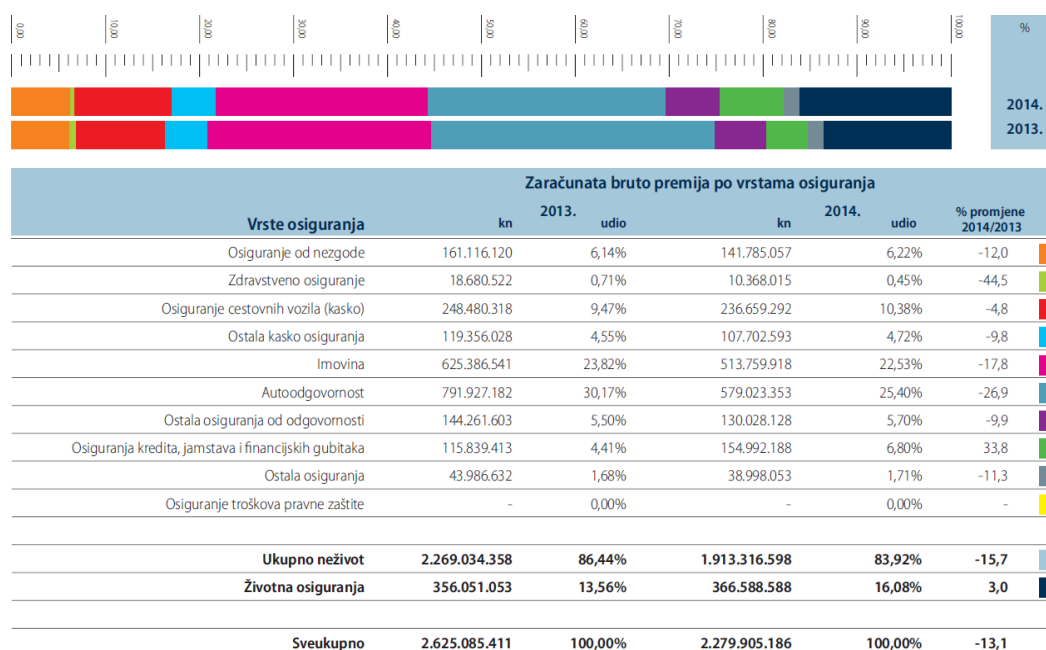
0,00 10,00 20,00 30,00 40,00 50,00 60,00 70,00 80,00 90,00 100,00 %

2014.
2013.

| Vrste osiguranja | 2013. kn | 2013. udio | 2014. kn | 2014. udio | % promjene 2014/2013 |
|---|---|---|---|---|---|
| Osiguranje od nezgode | 161.116.120 | 6,14% | 141.785.057 | 6,22% | -12,0 |
| Zdravstveno osiguranje | 18.680.522 | 0,71% | 10.368.015 | 0,45% | -44,5 |
| Osiguranje cestovnih vozila (kasko) | 248.480.318 | 9,47% | 236.659.292 | 10,38% | -4,8 |
| Ostala kasko osiguranja | 119.356.028 | 4,55% | 107.702.593 | 4,72% | -9,8 |
| Imovina | 625.386.541 | 23,82% | 513.759.918 | 22,53% | -17,8 |
| Autoodgovornost | 791.927.182 | 30,17% | 579.023.353 | 25,40% | -26,9 |
| Ostala osiguranja od odgovornosti | 144.261.603 | 5,50% | 130.028.128 | 5,70% | -9,9 |
| Osiguranja kredita, jamstava i financijskih gubitaka | 115.839.413 | 4,41% | 154.992.188 | 6,80% | 33,8 |
| Ostala osiguranja | 43.986.632 | 1,68% | 38.998.053 | 1,71% | -11,3 |
| Osiguranje troškova pravne zaštite | - | 0,00% | - | 0,00% | - |
| **Ukupno neživot** | **2.269.034.358** | **86,44%** | **1.913.316.598** | **83,92%** | **-15,7** |
| **Životna osiguranja** | **356.051.053** | **13,56%** | **366.588.588** | **16,08%** | **3,0** |
| **Sveukupno** | **2.625.085.411** | **100,00%** | **2.279.905.186** | **100,00%** | **-13,1** |

Zaračunata bruto premija po vrstama osiguranja